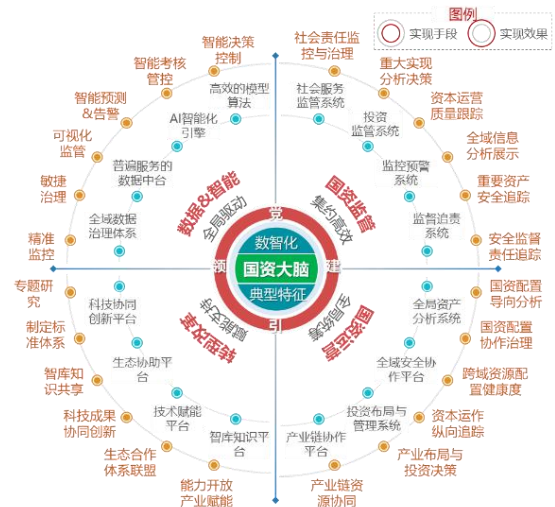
图例
实现手段
实现效果

国资大脑
数智化
典型特征

党
建
引
领

数据&智能
全局驱动

国资监管
集约高效

国资运营
全局协同

科研攻关
协同创新

智能决策控制
智能考核管控
智能预测&告警
可视化监管
敏捷治理
精准监控
高效的模型算法
AI智能化引擎
普遍服务的数据中台
全域数据治理体系

社会责任监控与治理
重大实现分析决策
资本运营质量跟踪
全域信息分析展示
重要资产安全追踪
安全监督责任追踪
社会服务监管系统
投资监管系统
监控预警系统
监督追责系统

国资配置导向分析
国资配置协作治理
跨域资源配置健康度
资本运作纵向追踪
产业布局与投资决策
产业链资源协同
全局资产分析系统
全域安全协作平台
投资布局与管理系统
产业链协作平台

专题研究
制定标准体系
智库知识共享
科技成果协同创新
生态合作体系联盟
能力开放产业赋能
科技协同创新平台
生态协助平台
技术赋能平台
智库知识平台